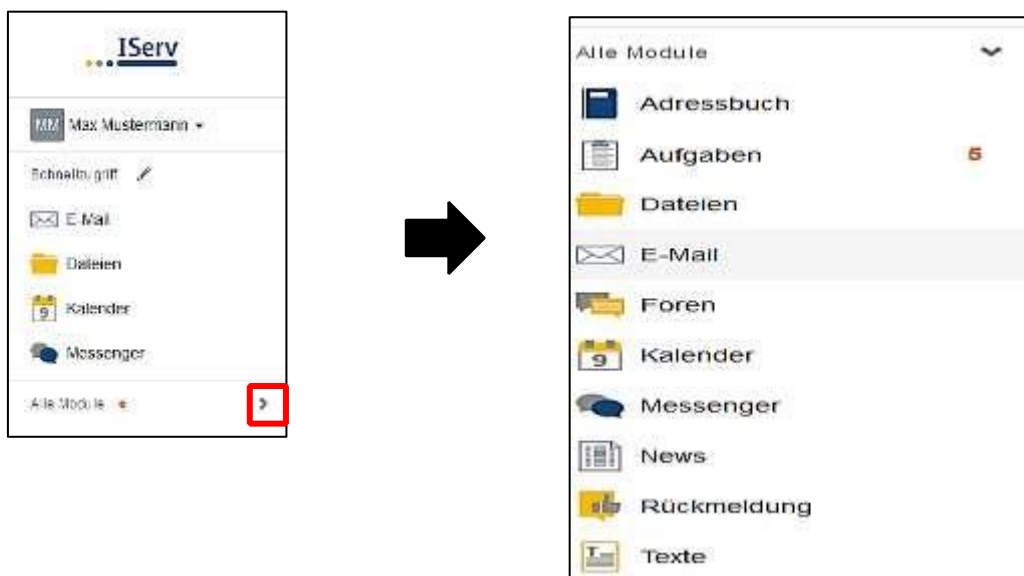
IServ

MM Max Mustermann

Schnellzugriff

E-Mail

Dateien

9 Kalender

Messenger

Alle Module

Alle Module

Adressbuch

Aufgaben 5

Dateien

E-Mail

Foren

9 Kalender

Messenger

News

Rückmeldung

Texte